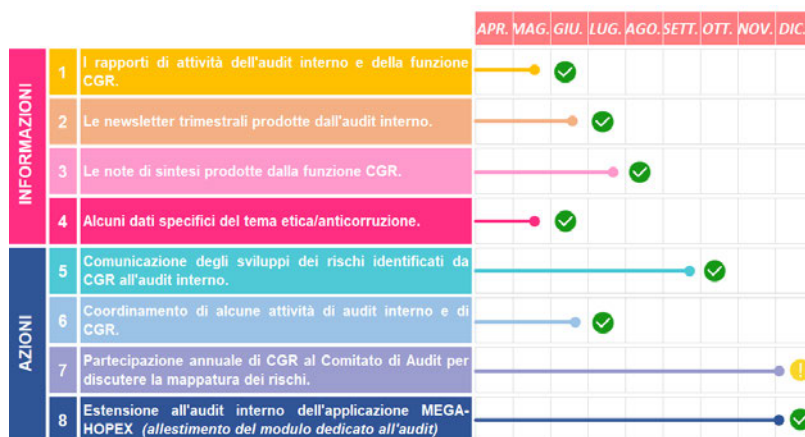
| | | | APR. | MAG. | GIU. | LUG. | AGO. | SETT. | OTT. | NOV. | DIC. |
|---|---|---|---|---|---|---|---|---|---|---|---|
| INFORMAZIONI | 1 | I rapporti di attività dell'audit interno e della funzione CGR. | | | | | | | | | |
| | 2 | Le newsletter trimestrali prodotte dall'audit interno. | | | | | | | | | |
| | 3 | Le note di sintesi prodotte dalla funzione CGR. | | | | | | | | | |
| | 4 | Alcuni dati specifici del tema etica/anticorruzione. | | | | | | | | | |
| AZIONI | 5 | Comunicazione degli sviluppi dei rischi identificati da CGR all'audit interno. | | | | | | | | | |
| | 6 | Coordinamento di alcune attività di audit interno e di CGR. | | | | | | | | | |
| | 7 | Partecipazione annuale di CGR al Comitato di Audit per discutere la mappatura dei rischi. | | | | | | | | | ! |
| | 8 | Estensione all'audit interno dell'applicazione MEGA-HOPEX *(allestimento del modulo dedicato all'audit)* | | | | | | | | | |